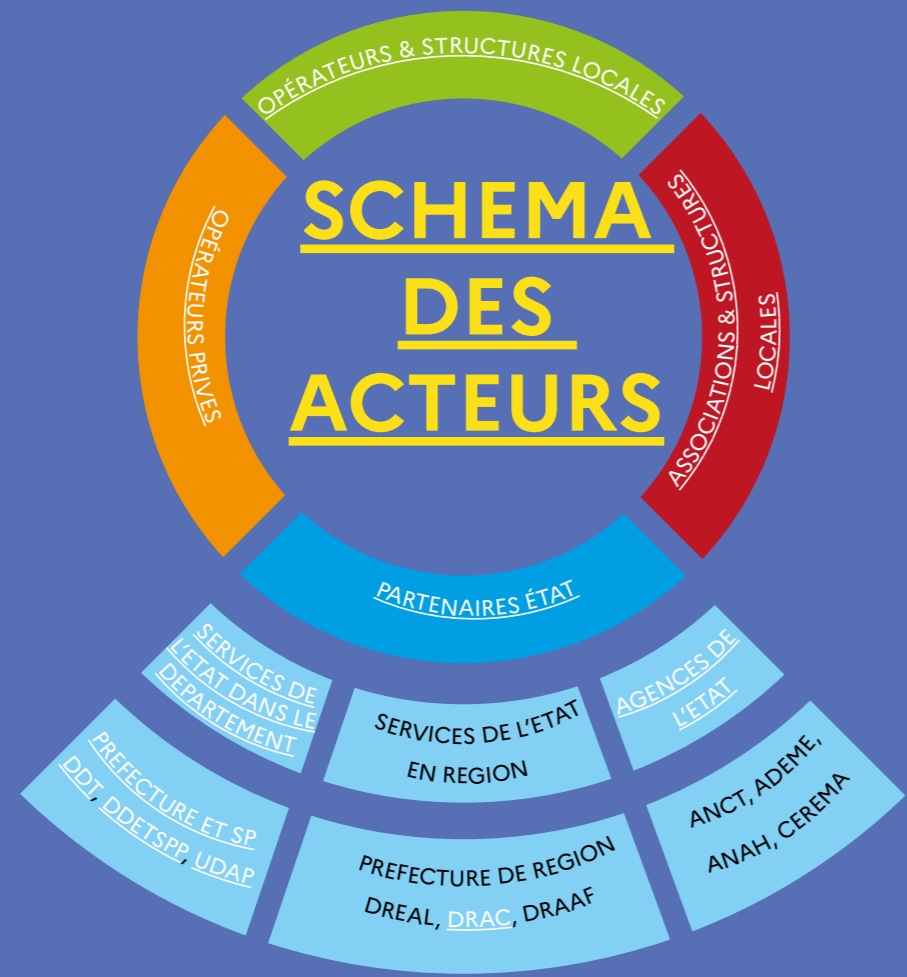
OPÉRATEURS & STRUCTURES LOCALES

OPÉRATEURS PRIVES

SCHEMA DES ACTEURS

ASSOCIATIONS & STRUCTURES LOCALES

PARTENAIRES ÉTAT

SERVICES DE L'ETAT DANS LE DEPARTEMENT

SERVICES DE L'ETAT EN REGION

AGENCES DE L'ETAT

PREFECTURE ET SP DDT, DDETSPP, UDAP

PREFECTURE DE REGION DREAL, DRAC, DRAAF

ANCT, ADEME, ANAH, CEREMA